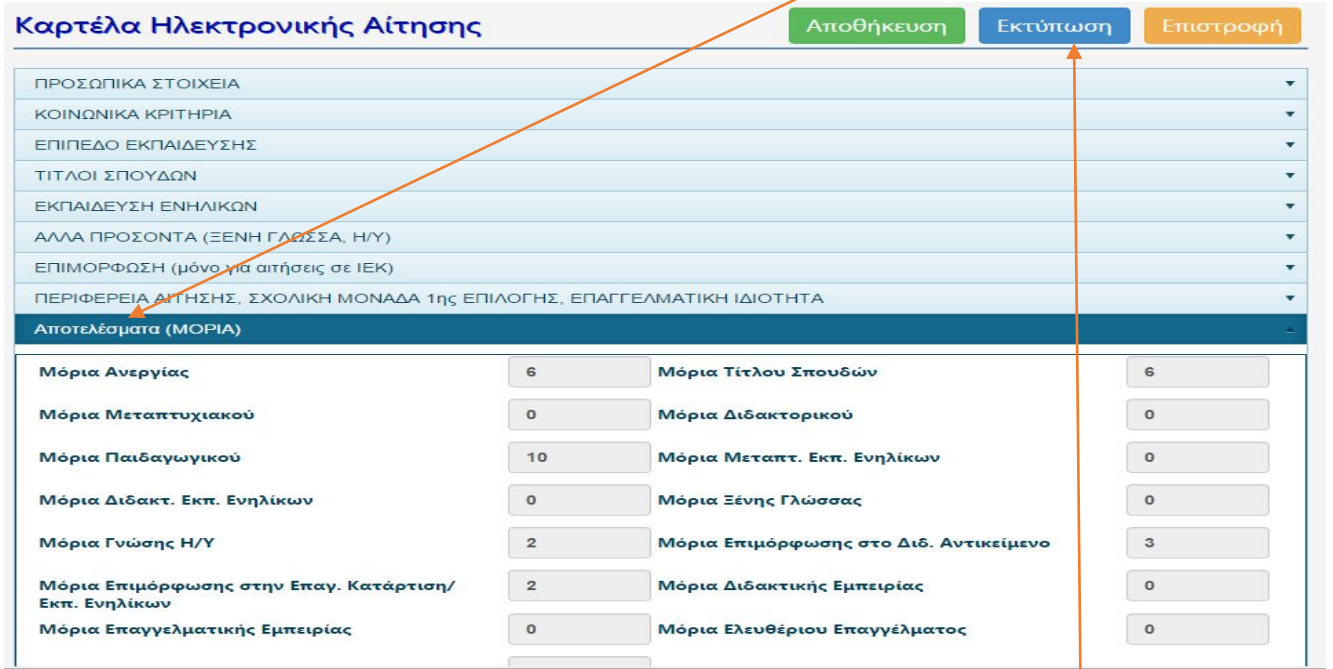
Καρτέλα Ηλεκτρονικής Αίτησης

Αποθήκευση Εκτύπωση Επιστροφή

ΠΡΟΣΩΠΙΚΑ ΣΤΟΙΧΕΙΑ
ΚΟΙΝΩΝΙΚΑ ΚΡΙΤΗΡΙΑ
ΕΠΙΠΕΔΟ ΕΚΠΑΙΔΕΥΣΗΣ
ΤΙΤΛΟΙ ΣΠΟΥΔΩΝ
ΕΚΠΑΙΔΕΥΣΗ ΕΝΗΛΙΚΩΝ
ΑΛΛΑ ΠΡΟΣΟΝΤΑ (ΞΕΝΗ ΓΛΩΣΣΑ, Η/Υ)
ΕΠΙΜΟΡΦΩΣΗ (μόνο για αιτήσεις σε ΙΕΚ)
ΠΕΡΙΦΕΡΕΙΑ ΑΙΤΗΣΗΣ, ΣΧΟΛΙΚΗ ΜΟΝΑΔΑ 1ης ΕΠΙΛΟΓΗΣ, ΕΠΑΓΓΕΛΜΑΤΙΚΗ ΙΔΙΟΤΗΤΑ
Αποτελέσματα (ΜΟΡΙΑ)

| | | | |
|---|---|---|---|
| Μόρια Ανεργίας | 6 | Μόρια Τίτλου Σπουδών | 6 |
| Μόρια Μεταπτυχιακού | 0 | Μόρια Διδακτορικού | 0 |
| Μόρια Παιδαγωγικού | 10 | Μόρια Μεταπτ. Εκπ. Ενηλίκων | 0 |
| Μόρια Διδακτ. Εκπ. Ενηλίκων | 0 | Μόρια Ξένης Γλώσσας | 0 |
| Μόρια Γνώσης Η/Υ | 2 | Μόρια Επιμόρφωσης στο Διδ. Αντικείμενο | 3 |
| Μόρια Επιμόρφωσης στην Επαγ. Κατάρτιση/ Εκπ. Ενηλίκων | 2 | Μόρια Διδακτικής Εμπειρίας | 0 |
| Μόρια Επαγγελματικής Εμπειρίας | 0 | Μόρια Ελευθέριου Επαγγέλματος | 0 |